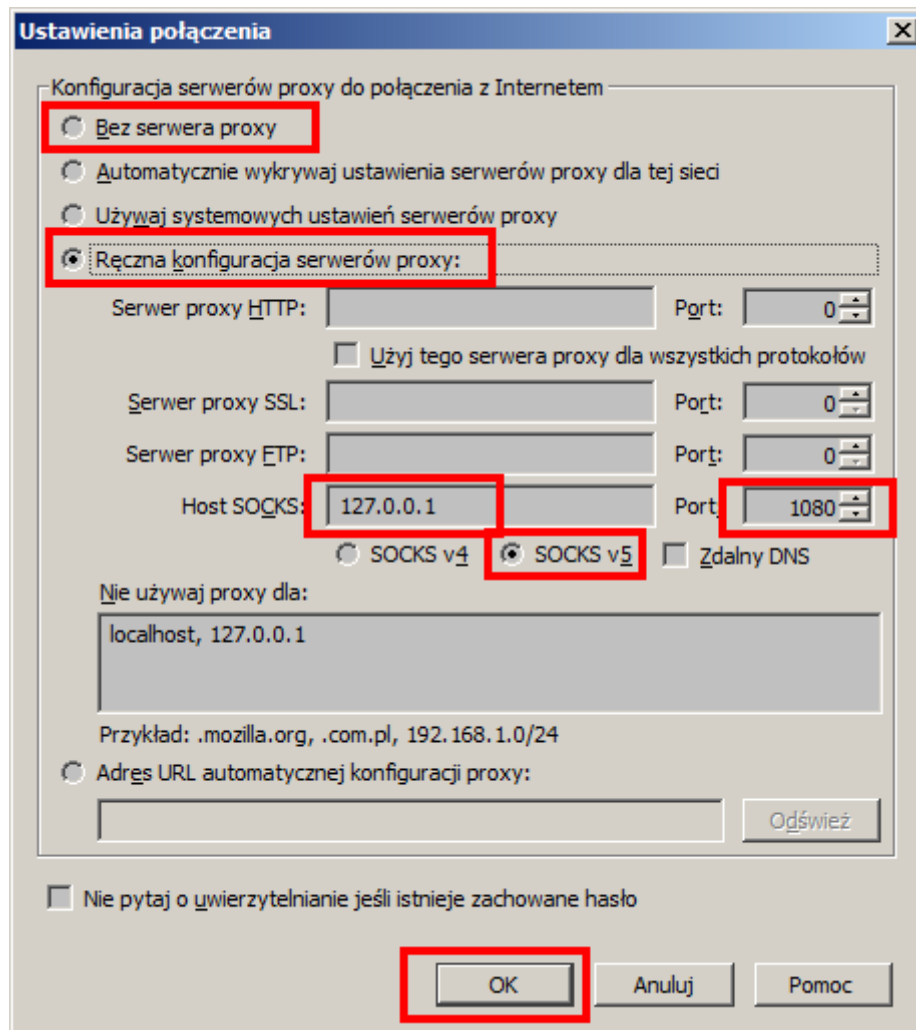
Ustawienia połączenia
X

Konfiguracja serwerów proxy do połączenia z Internetem

Bez serwera proxy

Automatycznie wykrywaj ustawienia serwerów proxy dla tej sieci

Używaj systemowych ustawień serwerów proxy

Ręczna konfiguracja serwerów proxy:

Serwer proxy HTTP: Port: 0

Użyj tego serwera proxy dla wszystkich protokołów

Serwer proxy SSL: Port: 0

Serwer proxy FTP: Port: 0

Host SOCKS: 127.0.0.1 Port: 1080

SOCKS v4 SOCKS v5 Zdalny DNS

Nie używaj proxy dla:

localhost, 127.0.0.1

Przykład: .mozilla.org, .com.pl, 192.168.1.0/24

Adres URL automatycznej konfiguracji proxy:

Odśwież

Nie pytaj o uwierzytelnianie jeśli istnieje zachowane hasło

OK Anuluj Pomoc